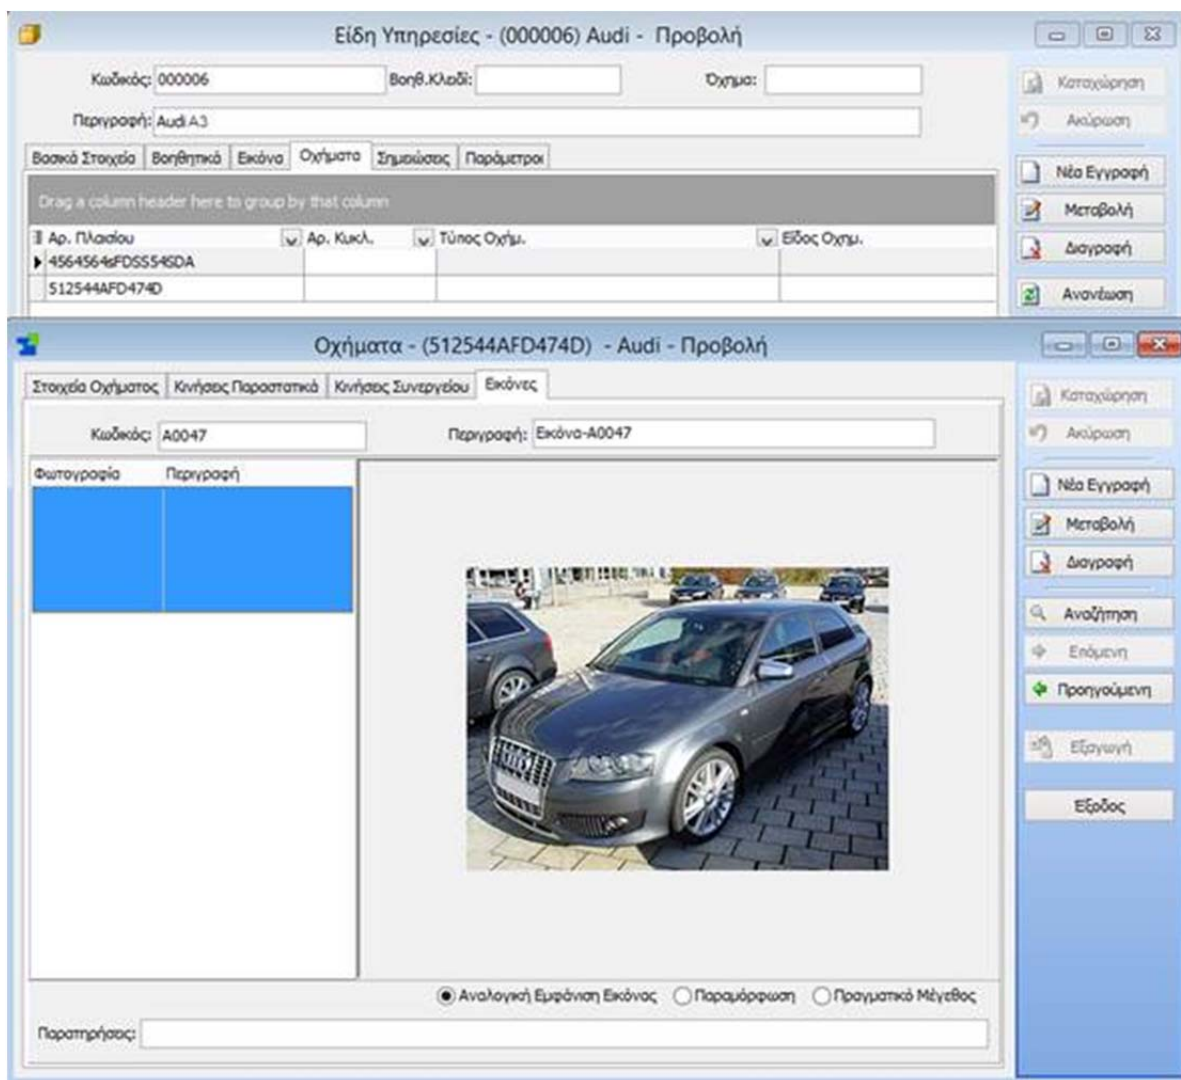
Είδη Υπηρεσίες - (000006) Audi - Προβολή

Κωδικός: 000006
Βοηθ.Κλειδί:
Όχημα:
Περιγραφή: Audi A3

Βασικά Στοιχεία | Βοηθητικά | Εικόνα | Οχήματα | Σημειώσεις | Παράμετροι

Drag a column header here to group by that column

| Αρ. Πλαισίου | Αρ. Κυκλ. | Τύπος Οχημ. | Είδος Οχημ. |
|---|---|---|---|
| 4564564sFDSS54SDA | | | |
| 512544AFD474D | | | |

Καταχώρηση
Ακύρωση
Νέα Εγγραφή
Μεταβολή
Διαγραφή
Ανανέωση

Οχήματα - (512544AFD474D) - Audi - Προβολή

Στοιχεία Οχήματος | Κινήσεις Παραστατικά | Κινήσεις Συνεργείου | Εικόνες

Κωδικός: A0047
Περιγραφή: Εικόνα-A0047

| Φωτογραφία | Περιγραφή |
|---|---|

Αναλογική Εμφάνιση Εικόνας
Παραμόρφωση
Πραγματικό Μέγεθος

Παρατηρήσεις:

Καταχώρηση
Ακύρωση
Νέα Εγγραφή
Μεταβολή
Διαγραφή
Αναζήτηση
Επόμενη
Προηγούμενη
Εξαγωγή
Έξοδος